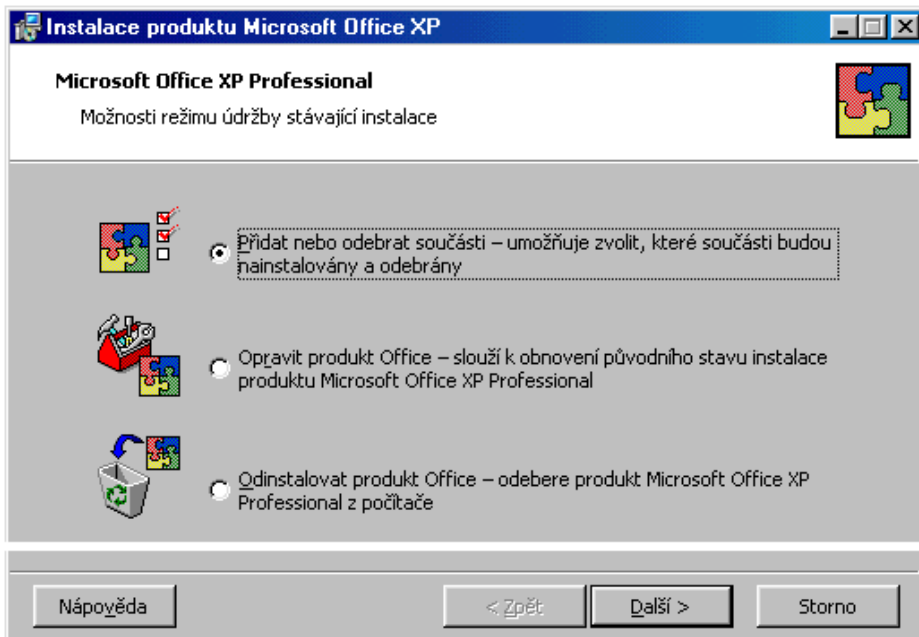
Instalace produktu Microsoft Office XP

Microsoft Office XP Professional

Možnosti režimu údržby stávající instalace

Přidat nebo odebrat součásti – umožňuje zvolit, které součásti budou nainstalovány a odebrány

Opravit produkt Office – slouží k obnovení původního stavu instalace produktu Microsoft Office XP Professional

Odinstalovat produkt Office – odebere produkt Microsoft Office XP Professional z počítače

Nápověda

< Zpět

Další >

Storno